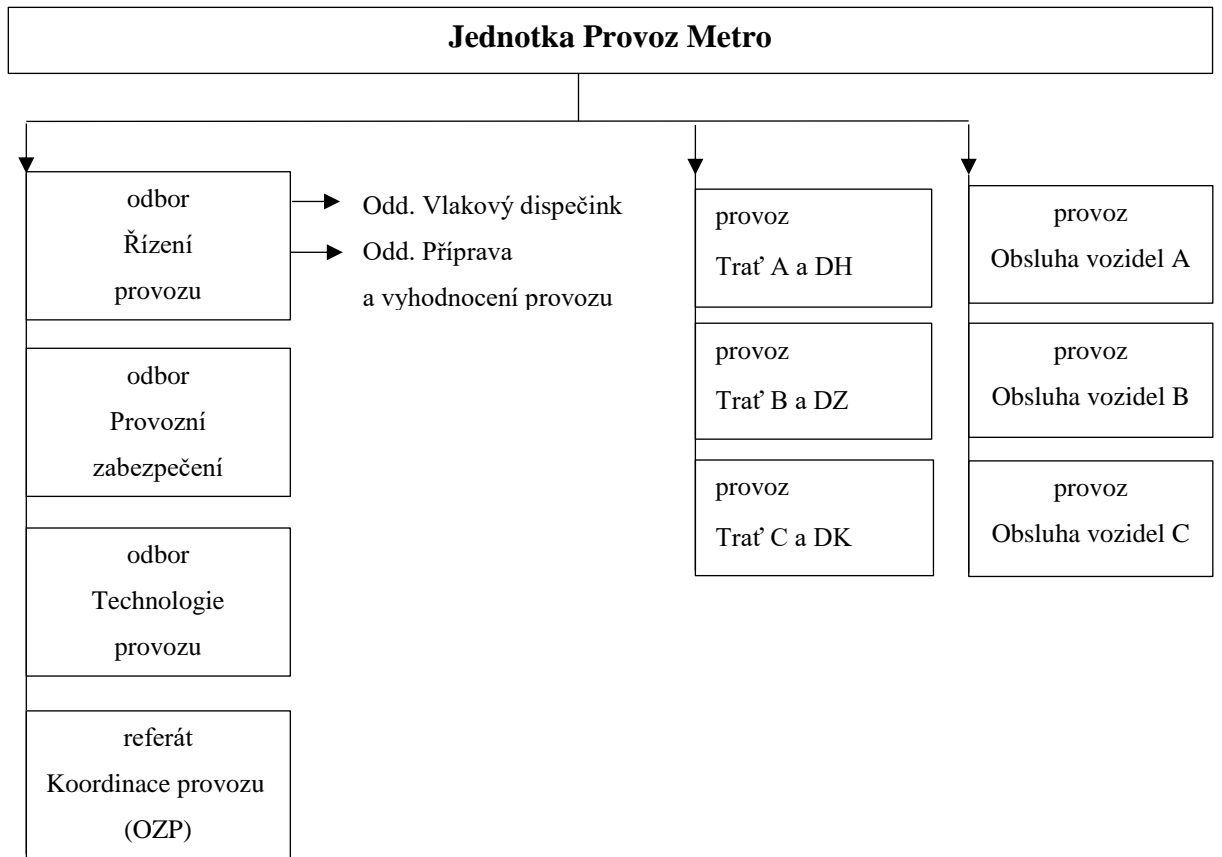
Jednotka Provoz Metro

odbor
Řízení
provozu

Odd. Vlakový dispečink
Odd. Příprava
a vyhodnocení provozu

odbor
Provozní
zabezpečení

odbor
Technologie
provozu

referát
Koordinace provozu
(OZP)

provoz
Trať A a DH

provoz
Trať B a DZ

provoz
Trať C a DK

provoz
Obsluha vozidel A

provoz
Obsluha vozidel B

provoz
Obsluha vozidel C